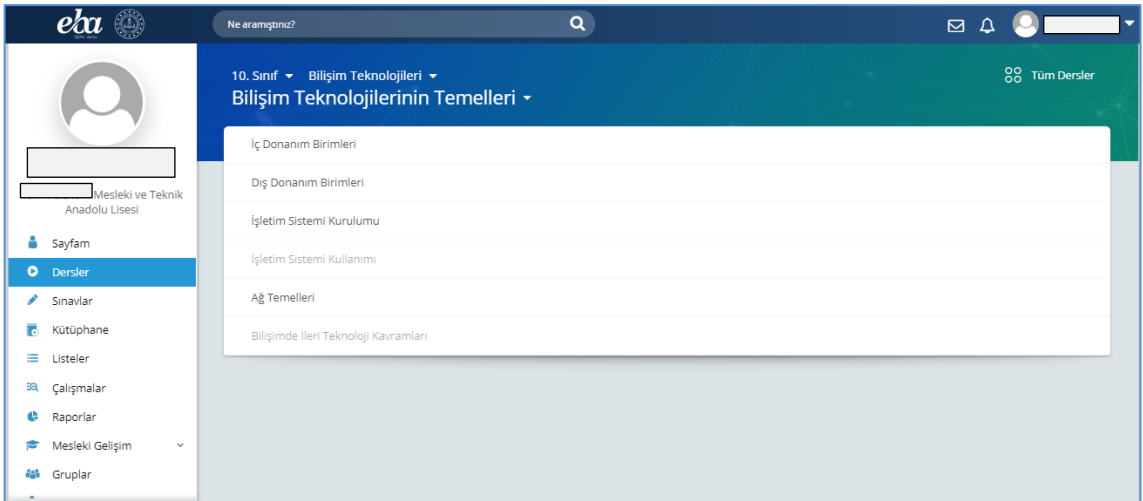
eba

Ne aramıştınız?

Mesleki ve Teknik Anadolu Lisesi

Sayfam
Dersler
Sınavlar
Kütüphane
Listeler
Çalışmalar
Raporlar
Mesleki Gelişim
Gruplar

10. Sınıf Bilişim Teknolojileri
Bilişim Teknolojilerinin Temelleri

Tüm Dersler

İç Donanım Birimleri
Dış Donanım Birimleri
İşletim Sistemi Kurulumu
İşletim Sistemi Kullanımı
Ağ Temelleri
Bilişimde İleri Teknoloji Kavramları